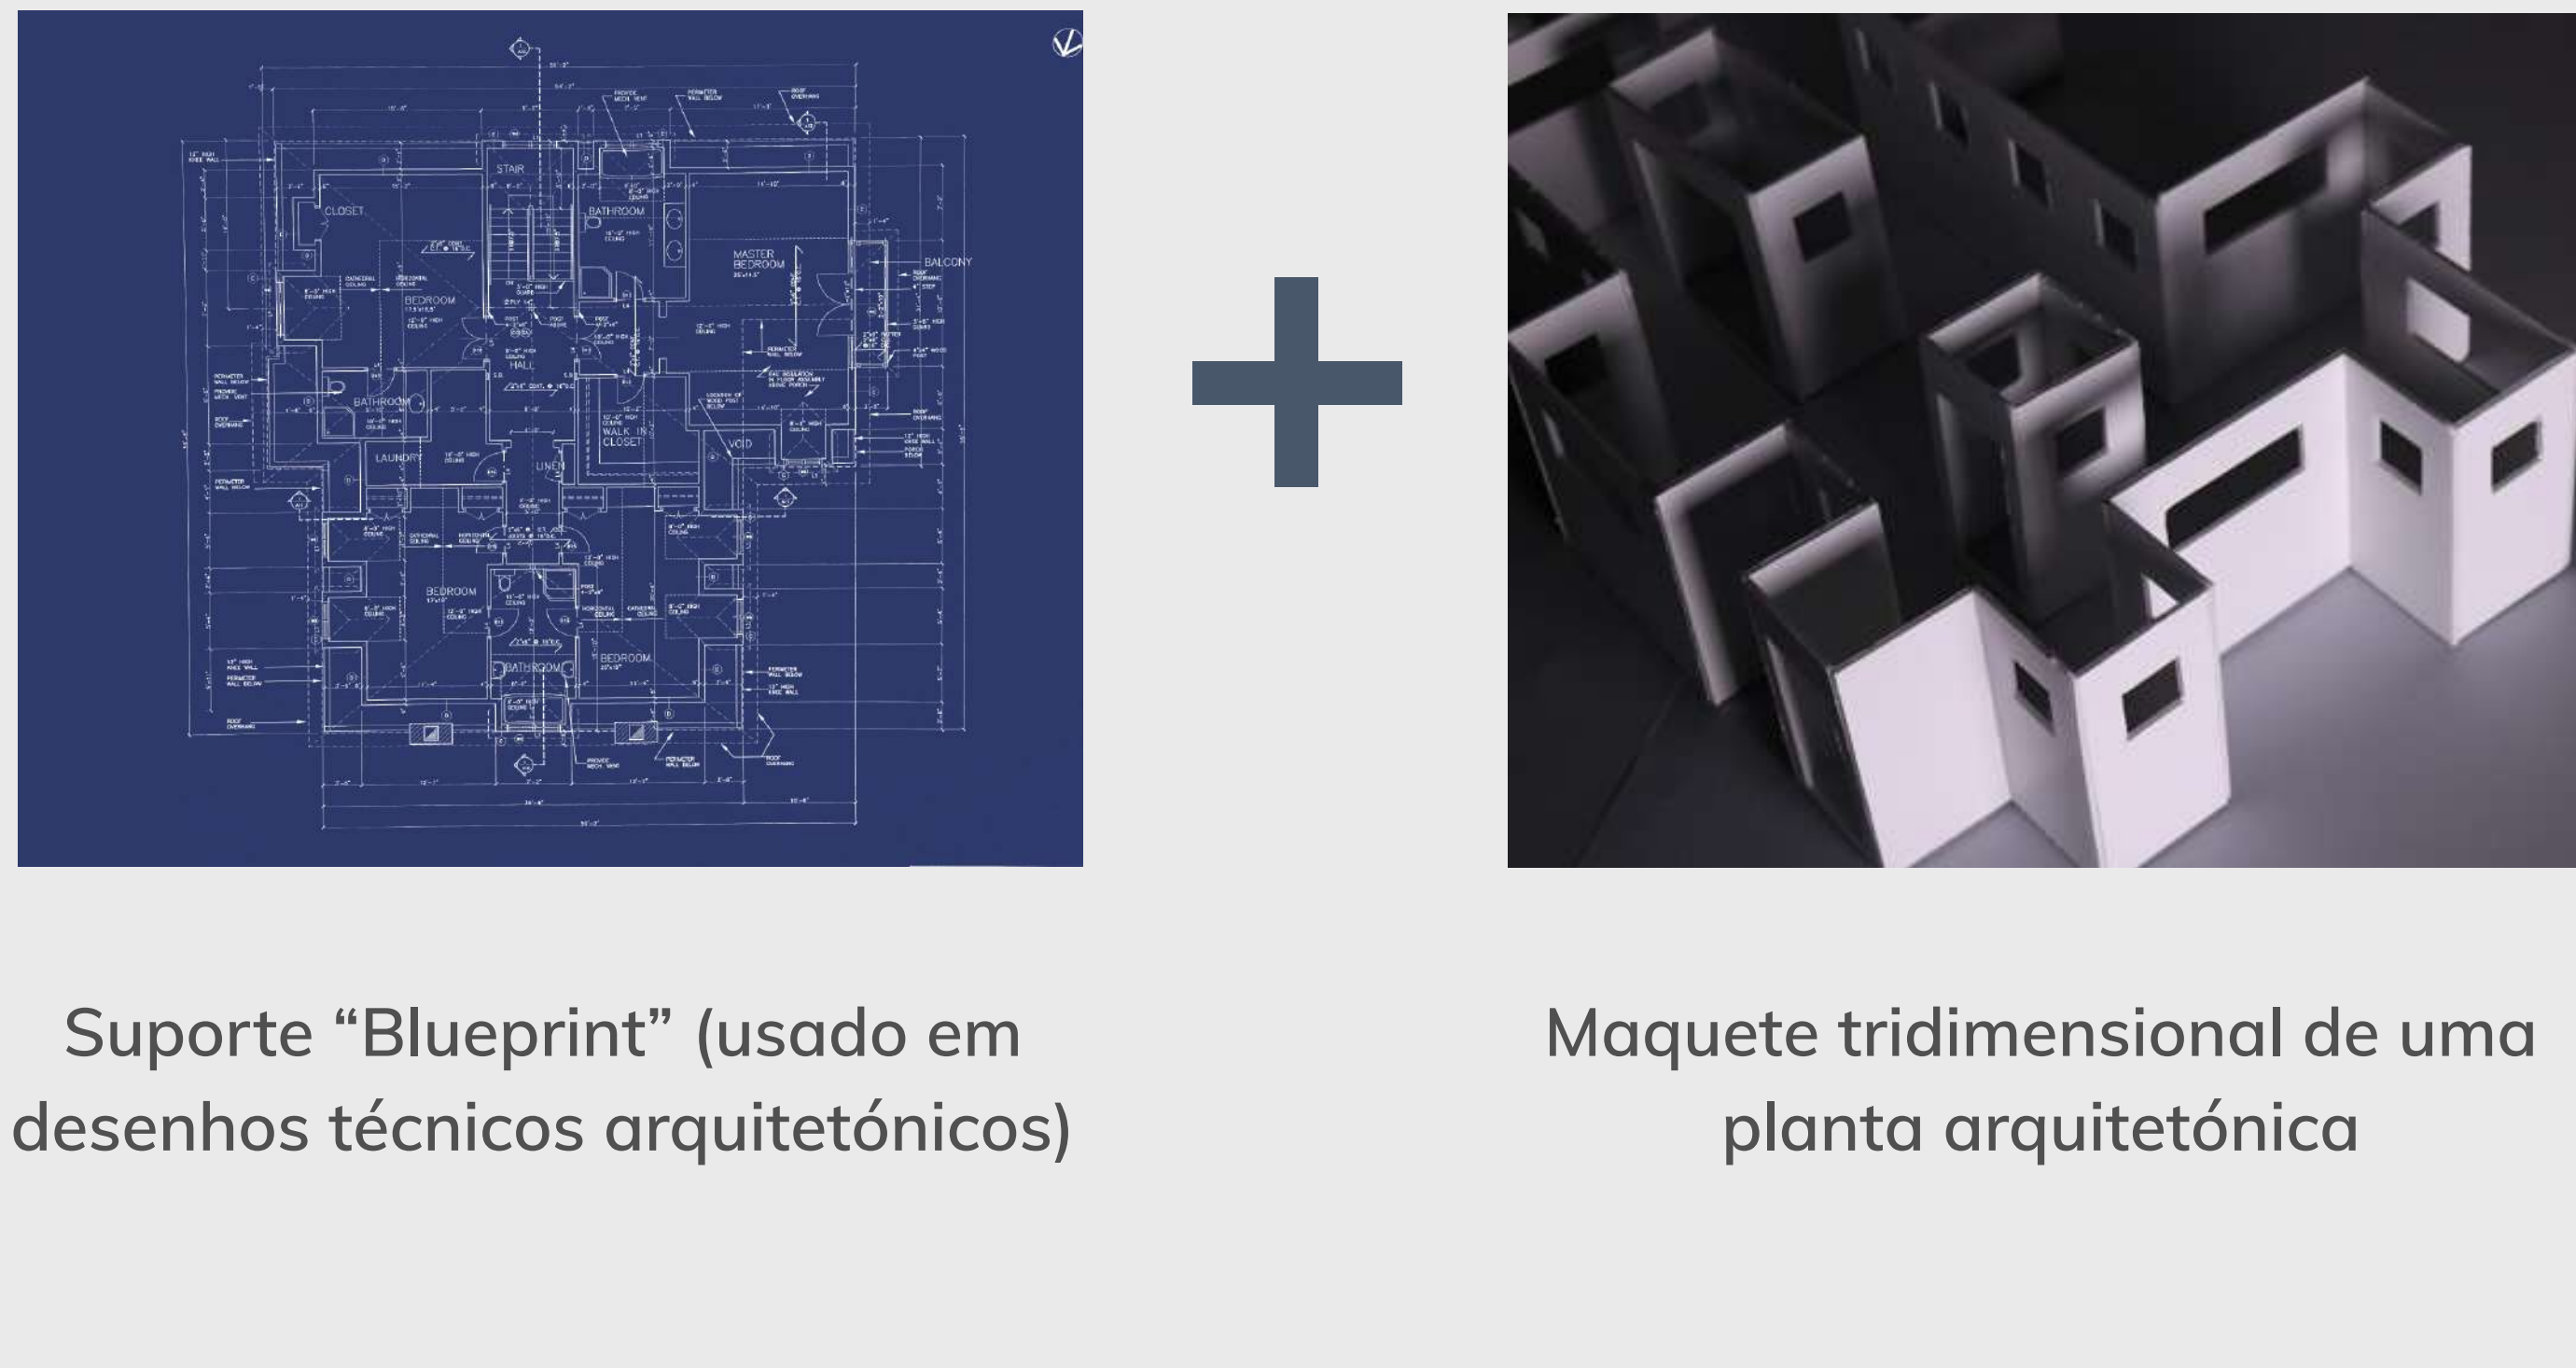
STAIR
CLOSET
BATHROOM
MASTER BEDROOM
BALCONY
BEDROOM
HALL
BATHROOM
LAUNDRY
LINEN
WALK IN CLOSET
VOID
BEDROOM
BATHROOM
BEDROOM

+

Suporte “Blueprint” (usado em desenhos técnicos arquitetónicos)

Maquete tridimensional de uma planta arquitetónica